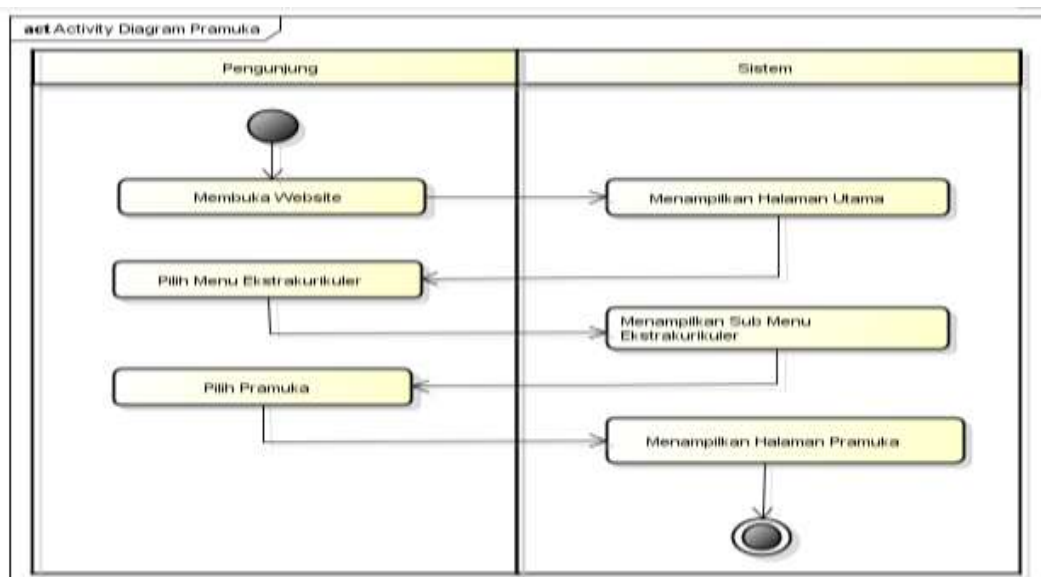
act Activity Diagram Pramuka

Pengunjung

Sistem

Membuka Website

Menampilkan Halaman Utama

Pilih Menu Ekstrakurikuler

Menampilkan Sub Menu Ekstrakurikuler

Pilih Pramuka

Menampilkan Halaman Pramuka